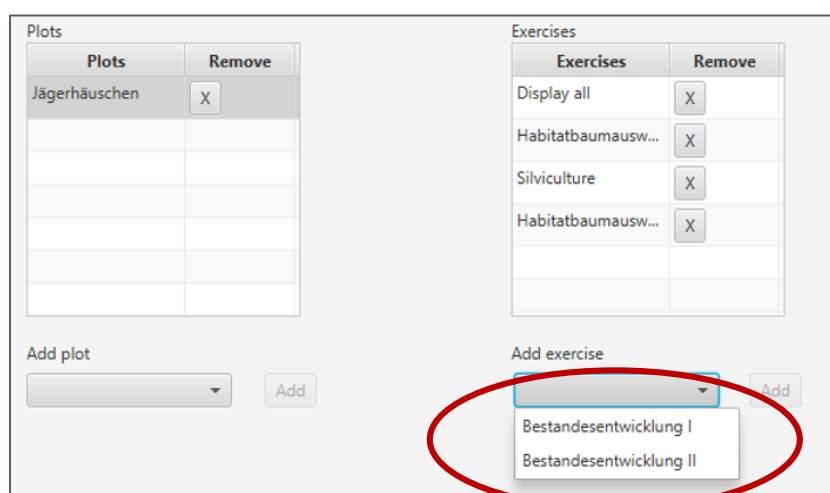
Plots

| Plots | Remove |
|---|---|
| Jägerhäuschen | X |

Exercises

| Exercises | Remove |
|---|---|
| Display all | X |
| Habitatbaumausw... | X |
| Silviculture | X |
| Habitatbaumausw... | X |

Add plot

Add

Add exercise

Add

Bestandesentwicklung I

Bestandesentwicklung II